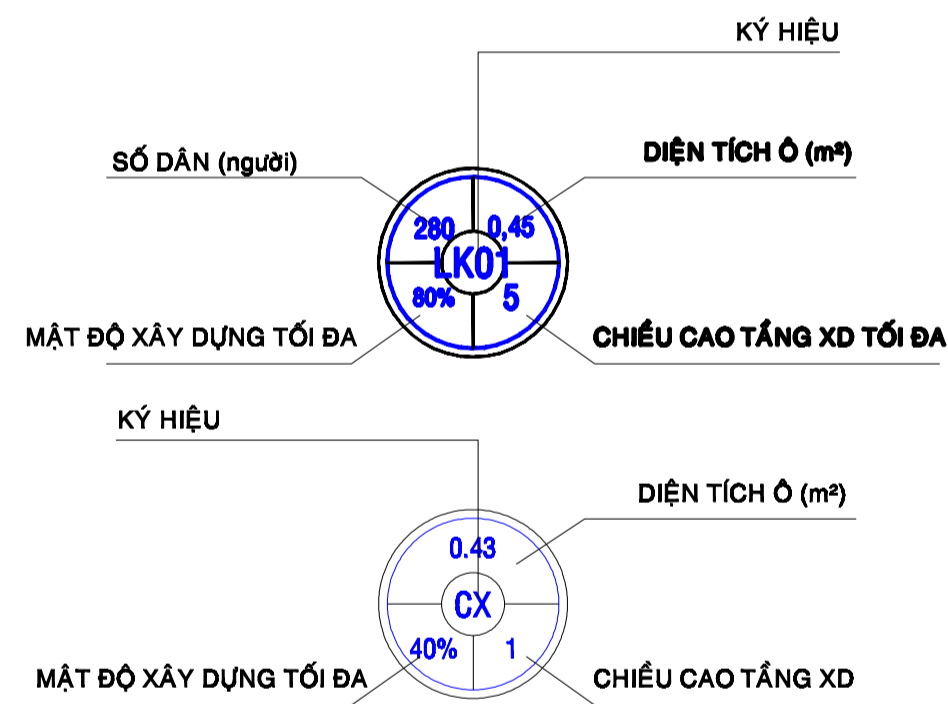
KÝ HIỆU

SỐ DÂN (người)

DIỆN TÍCH Ô (m²)

280

0,45

LK01

80%

5

MẬT ĐỘ XÂY DỰNG TỐI ĐA

CHIỀU CAO TẦNG XD TỐI ĐA

KÝ HIỆU

DIỆN TÍCH Ô (m²)

0.43

CX

40%

1

MẬT ĐỘ XÂY DỰNG TỐI ĐA

CHIỀU CAO TẦNG XD